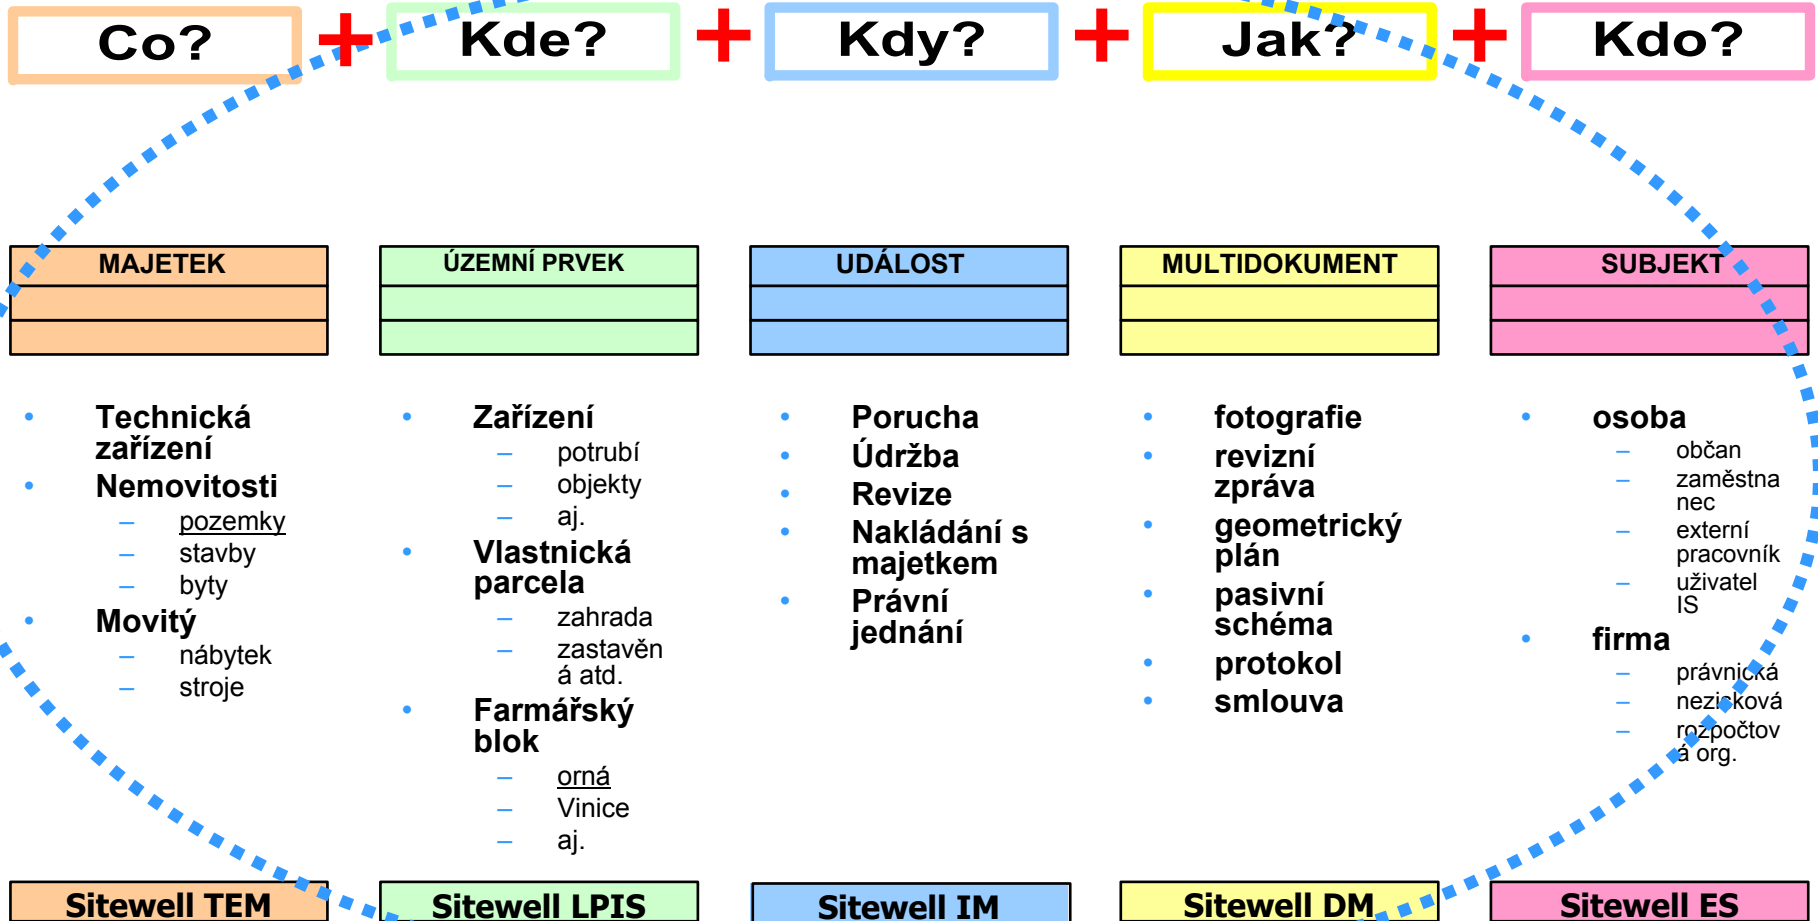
Co? + Kde? + Kdy? + Jak? + Kdo?

| MAJETEK |
|---|
| |
| |

| ÚZEMNÍ PRVEK |
|---|
| |
| |

| UDÁLOST |
|---|
| |
| |

| MULTIDOKUMENT |
|---|
| |
| |

| SUBJEKT |
|---|
| |
| |

- Technická zařízení
- Nemovitosti
  - pozemky
  - stavby
  - byty
- Movitý
  - nábytek
  - stroje

- Zařízení
  - potrubí
  - objekty
  - aj.
- Vlastnická parcela
  - zahrada
  - zastavěná atd.
- Farmářský blok
  - orná
  - Vinice
  - aj.

- Porucha
- Údržba
- Revize
- Nakládání s majetkem
- Právní jednání

- fotografie
- revizní zpráva
- geometrický plán
- pasivní schéma
- protokol
- smlouva

- osoba
  - občan
  - zaměstnanec
  - externí pracovník
  - uživatel IS
- firma
  - právnická
  - nezisková
  - rozpočtová org.

Sitewell TEM

Sitewell LPIS

Sitewell IM

Sitewell DM

Sitewell ES